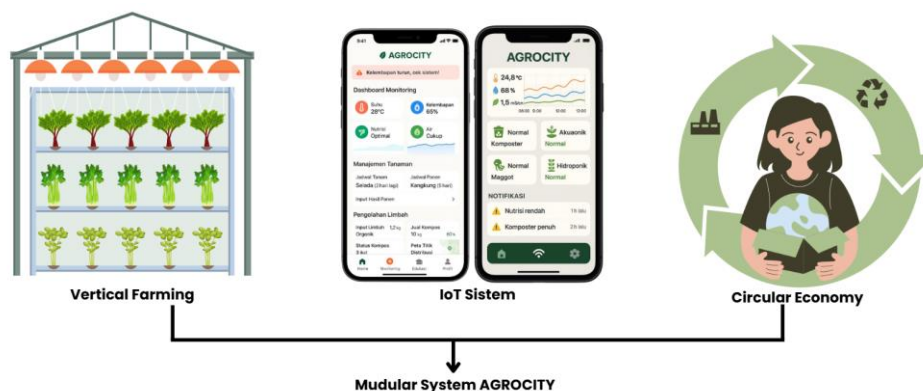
9:41

AGROCITY

Kelembapan turun, cek sistem!

Dashboard Monitoring

Suhu 28°C

Kelembapan 65%

Nutrisi Optimal

Air Cukup

Manajemen Tanaman

Jadwal Tanam Selada (2 hari lagi)

Jadwal Panen Kangkung (5 hari)

Input Hasil Panen

Pengolahan Limbah

Input Limbah Organik 1,2 kg

Jual Kompos 10 kg

Status Kompos 3 hari

Peta Titik Distribusi

Home Monitoring Edukasi Profil

AGROCITY

24,8°C

68%

1,5 m/sec

Normal Komposter

Akuaonik Normal

Normal Maggot

Hidroponik Normal

NOTIFIKASI

Nutrisi rendah 1h lalu

Komposter penuh 2h lalu

Vertical Farming

IoT Sistem

Circular Economy

Mudular System AGROCITY